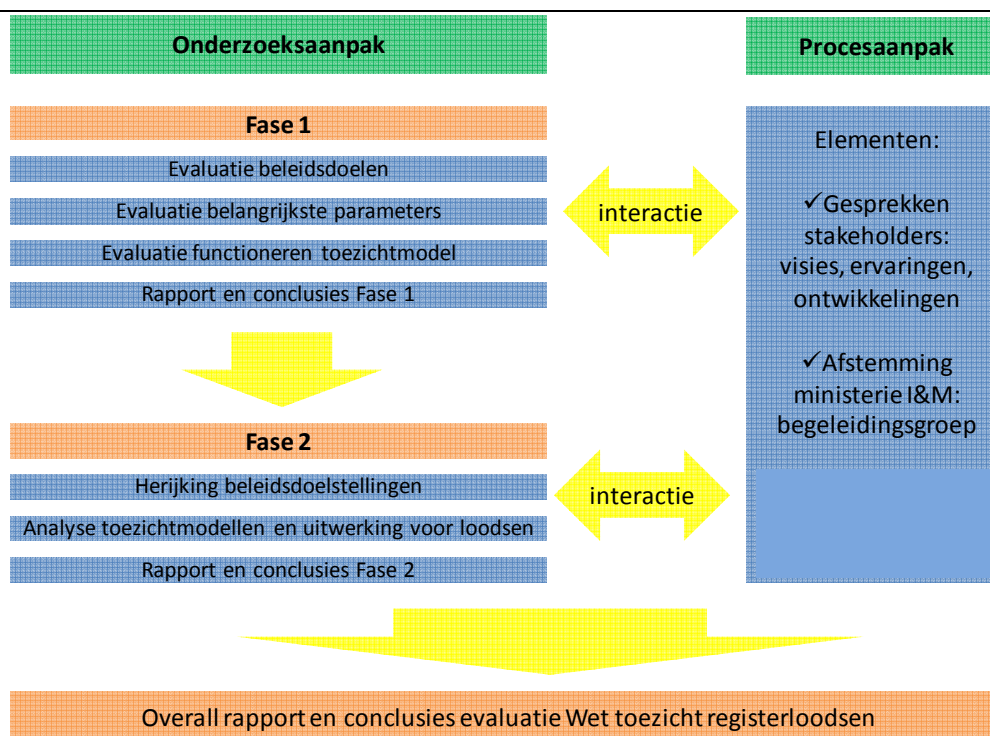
Onderzoeksaanpak

Procesaanpak

Fase 1

Evaluatie beleidsdoelen

Evaluatie belangrijkste parameters

Evaluatie functioneren toezichtmodel

Rapport en conclusies Fase 1

interactie

Elementen:

✓Gesprekken stakeholders: visies, ervaringen, ontwikkelingen

✓Afstemming ministerie I&M: begeleidingsgroep

Fase 2

Herijking beleidsdoelstellingen

Analyse toezichtmodellen en uitwerking voor loodsen

Rapport en conclusies Fase 2

interactie

Overall rapport en conclusies evaluatie Wet toezicht registerloodsen